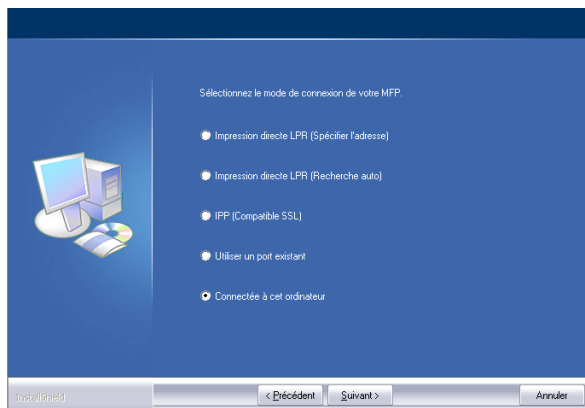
Sélectionnez le mode de connexion de votre MFP.

Impression directe LPR (Spécifier l'adresse)

Impression directe LPR (Recherche auto)

IPP (Compatible SSL)

Utiliser un port existant

Connectée à cet ordinateur

InstallShield

< Précédent

Suivant >

Annuler